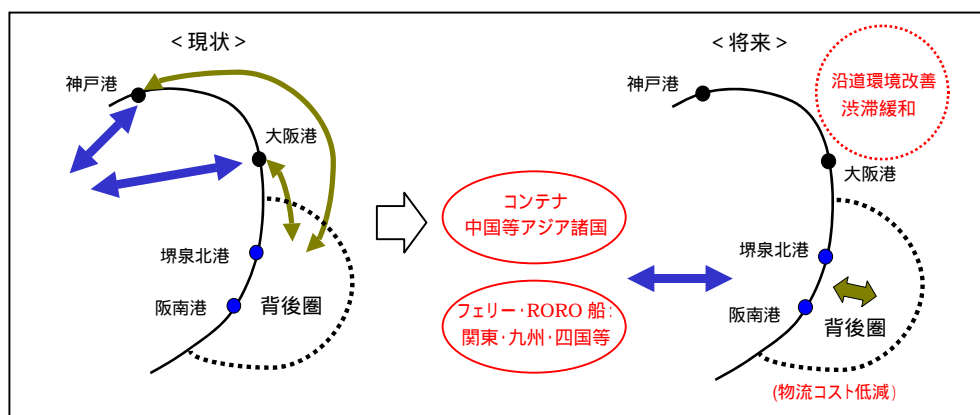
< 現状 >

神戸港

大阪港

堺泉北港

阪南港

背後圏

コンテナ
中国等アジア諸国

フェリー･RORO 船：
関東･九州･四国等

< 将来 >

沿道環境改善
渋滞緩和

神戸港

大阪港

堺泉北港

阪南港

背後圏

(物流コスト低減)